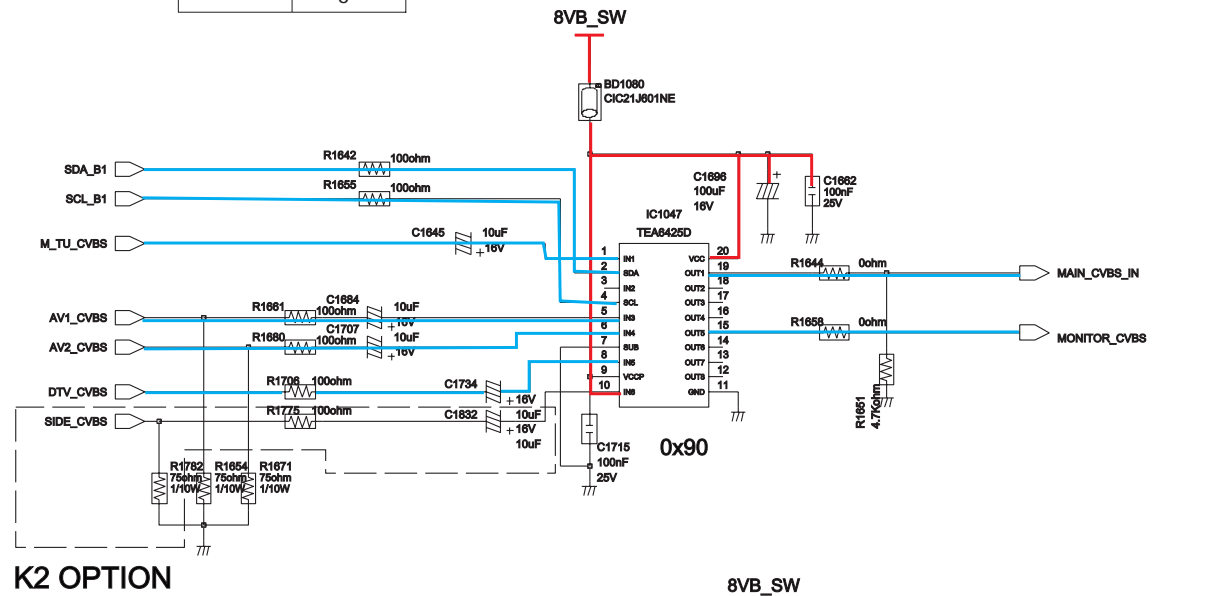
8VB_SW

BD1080
CIC21J601NE

SDA_B1
R1642
100ohm

SCL_B1
R1655
100ohm

C1696
100uF
16V

C1662
100nF
25V

IC1047
TEA6425D

M_TU_CVBS
C1645
10uF
16V

AV1_CVBS
R1661
100ohm
C1684
10uF
16V

AV2_CVBS
R1680
100ohm
C1707
10uF
16V

DTV_CVBS
R1706
100ohm
C1734
16V

SIDE_CVBS
R1775
100ohm
C1832
10uF
16V
10uF

1 IN1
2 SDA
3 IN2
4 SCL
5 IN3
6 IN4
7 SUB
8 IN5
9 IN7
10 IN6

20 VCC
19 OUT1
18 OUT2
17 OUT3
16 OUT4
15 OUT5
14 OUT6
13 OUT7
12 OUT8
11 GND

R1644
0ohm
MAIN_CVBS_IN

R1658
0ohm
MONITOR_CVBS

R1651
4.7Kohm

C1715
100nF
25V

0x90

R1782
75ohm
1/10W
R1654
75ohm
1/10W
R1671
75ohm
1/10W

K2 OPTION

8VB_SW